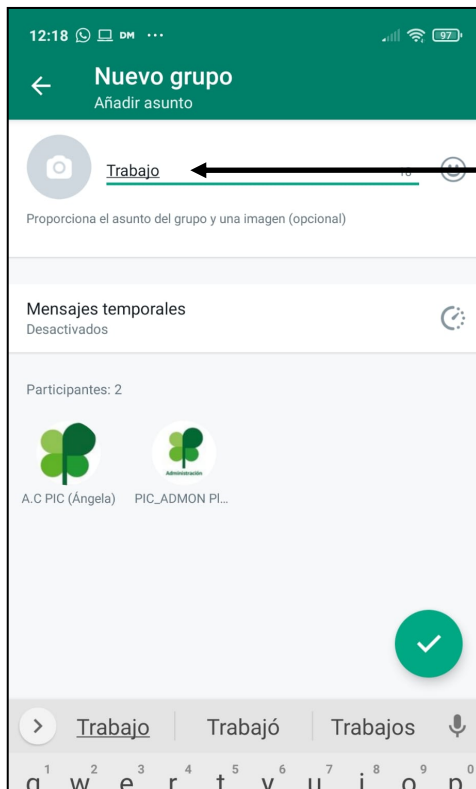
12:18 DM ··· 97

Nuevo grupo
Añadir asunto

Trabajo 18

Proporciona el asunto del grupo y una imagen (opcional)

Mensajes temporales
Desactivados

Participantes: 2

Administración

A.C PIC (Ángela) PIC_ADMON Pl...

Trabajo Trabajó Trabajos

q 1 w 2 e 3 r 4 t 5 y 6 u 7 i 8 o 9 p 0